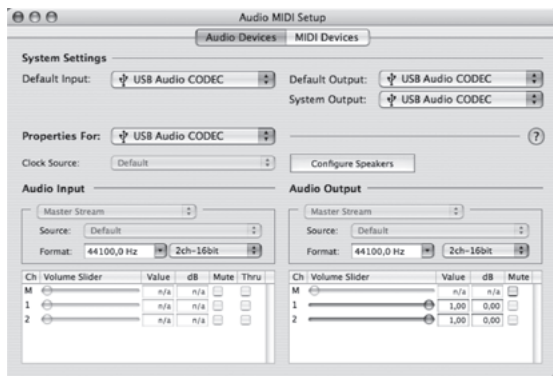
Audio MIDI Setup

Audio Devices | MIDI Devices

System Settings

Default Input: USB Audio CODEC

Default Output: USB Audio CODEC

System Output: USB Audio CODEC

Properties For: USB Audio CODEC

?

Clock Source: Default

Configure Speakers

Audio Input

Master Stream

Source: Default

Format: 44100,0 Hz 2ch-16bit

| Ch | Volume Slider | Value | dB | Mute | Thru |
|---|---|---|---|---|---|
| M | | n/a | n/a | | |
| 1 | | n/a | n/a | | |
| 2 | | n/a | n/a | | |

Audio Output

Master Stream

Source: Default

Format: 44100,0 Hz 2ch-16bit

| Ch | Volume Slider | Value | dB | Mute |
|---|---|---|---|---|
| M | | n/a | n/a | |
| 1 | | 1,00 | 0,00 | |
| 2 | | 1,00 | 0,00 | |